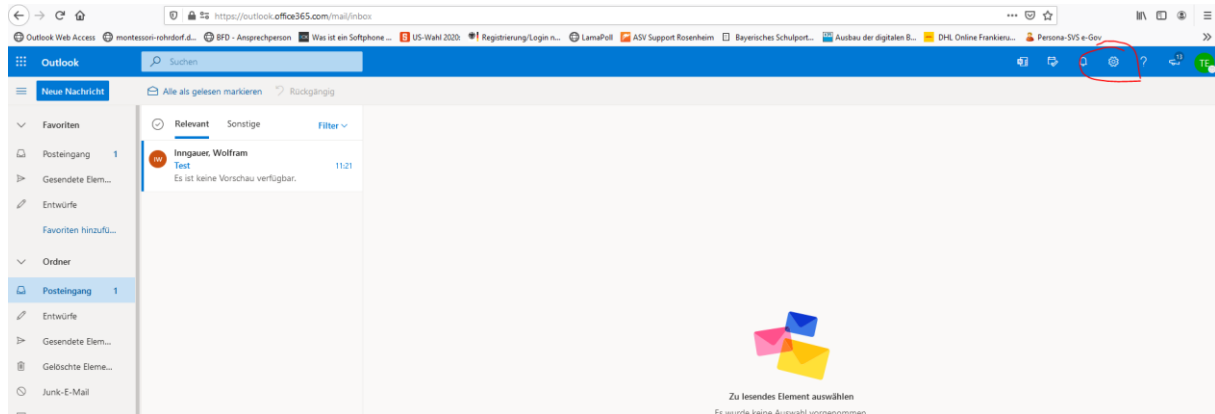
https://outlook.office365.com/mail/inbox

Outlook Web Access montessori-rohrdorf.d... BFD - Ansprechperson Was ist ein Softphone ... US-Wahl 2020: Registrierung/Login n... LamaPoll ASV Support Rosenheim Bayerisches Schulport... Ausbau der digitalen B... DHL Online Frankieru... Persona-SVS e-Gov

Outlook Suchen

13 TE

Neue Nachricht Alle als gelesen markieren Rückgängig

Favoriten
Posteingang 1
Gesendete Elem...
Entwürfe
Favoriten hinzufü...

Ordner
Posteingang 1
Entwürfe
Gesendete Elem...
Gelöschte Eleme...
Junk-E-Mail

Relevant Sonstige Filter

IW Inngauer, Wolfram
Test 11:21
Es ist keine Vorschau verfügbar.

Zu lesendes Element auswählen
Es wurde keine Auswahl vorgenommen